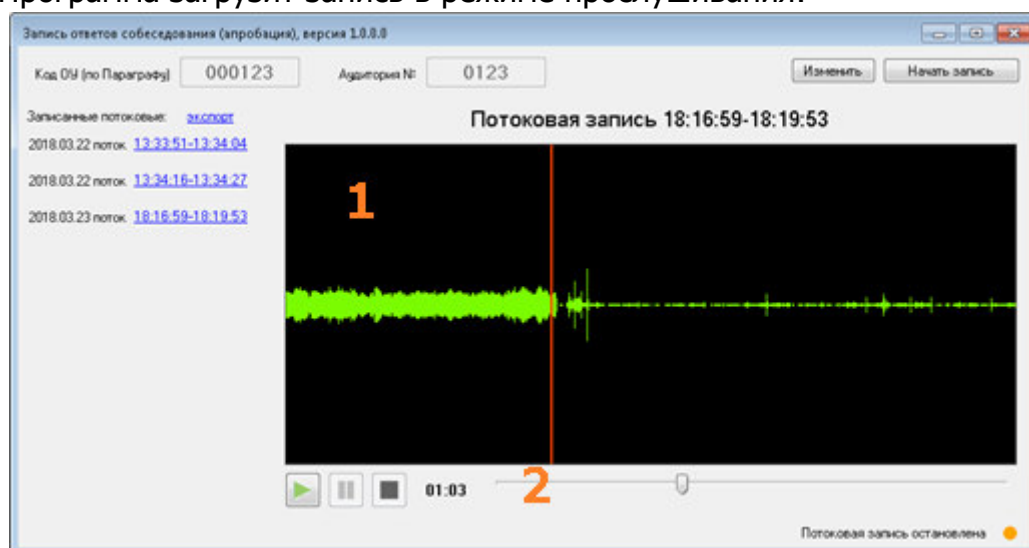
Программа загрузит запись в режиме прослушивания.

Запись ответов собеседования (апробация), версия 1.0.0.0

Код ОУ (по Параграфу) 000123 Аудитория № 0123 Изменить Начать запись

Записанные потоковые: экспорт

2018.03.22 поток. 13:33:51-13:34:04

2018.03.22 поток. 13:34:16-13:34:27

2018.03.23 поток. 18:16:59-18:19:53

Потоковая запись 18:16:59-18:19:53

1

01:03

2

Потоковая запись остановлена